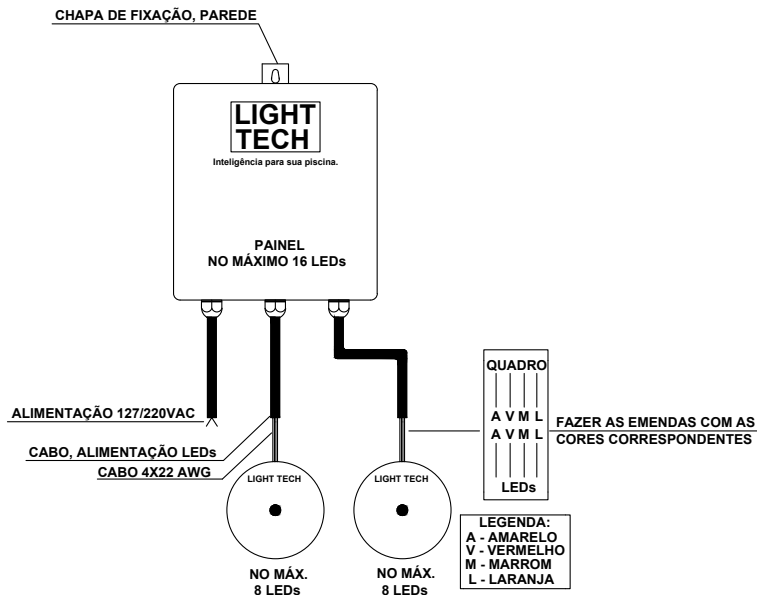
CHAPA DE FIXAÇÃO, PAREDE

LIGHT
TECH
Inteligência para sua piscina.

PAINEL
NO MÁXIMO 16 LEDs

ALIMENTAÇÃO 127/220VAC

CABO, ALIMENTAÇÃO LEDs

CABO 4X22 AWG

QUADRO
A V M L
A V M L
LEDs

FAZER AS EMENDAS COM AS CORES CORRESPONDENTES

LIGHT TECH

NO MÁX.
8 LEDs

LIGHT TECH

NO MÁX.
8 LEDs

LEGENDA:
A - AMARELO
V - VERMELHO
M - MARROM
L - LARANJA